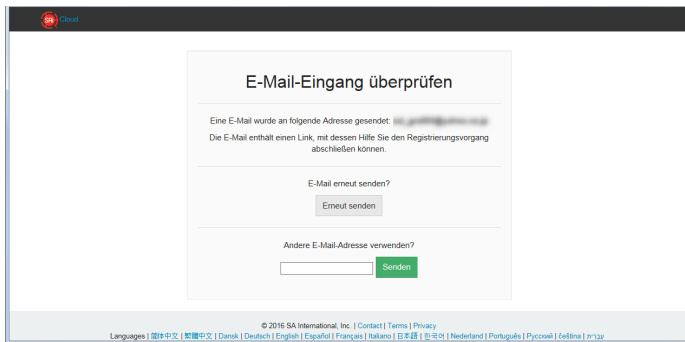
SA Cloud

E-Mail-Eingang überprüfen

Eine E-Mail wurde an folgende Adresse gesendet: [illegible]

Die E-Mail enthält einen Link, mit dessen Hilfe Sie den Registrierungsvorgang abschließen können.

E-Mail erneut senden?

Erneut senden

Andere E-Mail-Adresse verwenden?

Senden

© 2016 SA International, Inc. | Contact | Terms | Privacy

Languages | 简体中文 | 繁體中文 | Dansk | Deutsch | English | Español | Français | Italiano | 日本語 | 한국어 | Nederland | Português | Русский | čeština | עברית